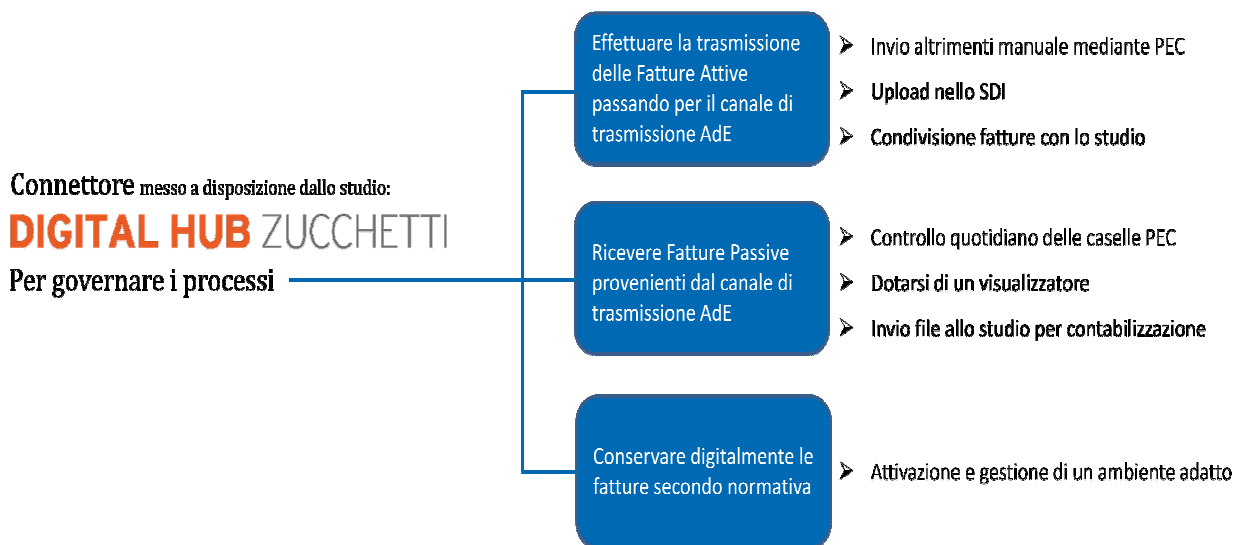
Connettore messo a disposizione dallo studio:
DIGITAL HUB ZUCCHETTI
Per governare i processi

Effettuare la trasmissione delle Fatture Attive passando per il canale di trasmissione AdE

- Invio altrimenti manuale mediante PEC
- Upload nello SDI
- Condivisione fatture con lo studio

Ricevere Fatture Passive provenienti dal canale di trasmissione AdE

- Controllo quotidiano delle caselle PEC
- Dotarsi di un visualizzatore
- Invio file allo studio per contabilizzazione

Conservare digitalmente le fatture secondo normativa

- Attivazione e gestione di un ambiente adatto